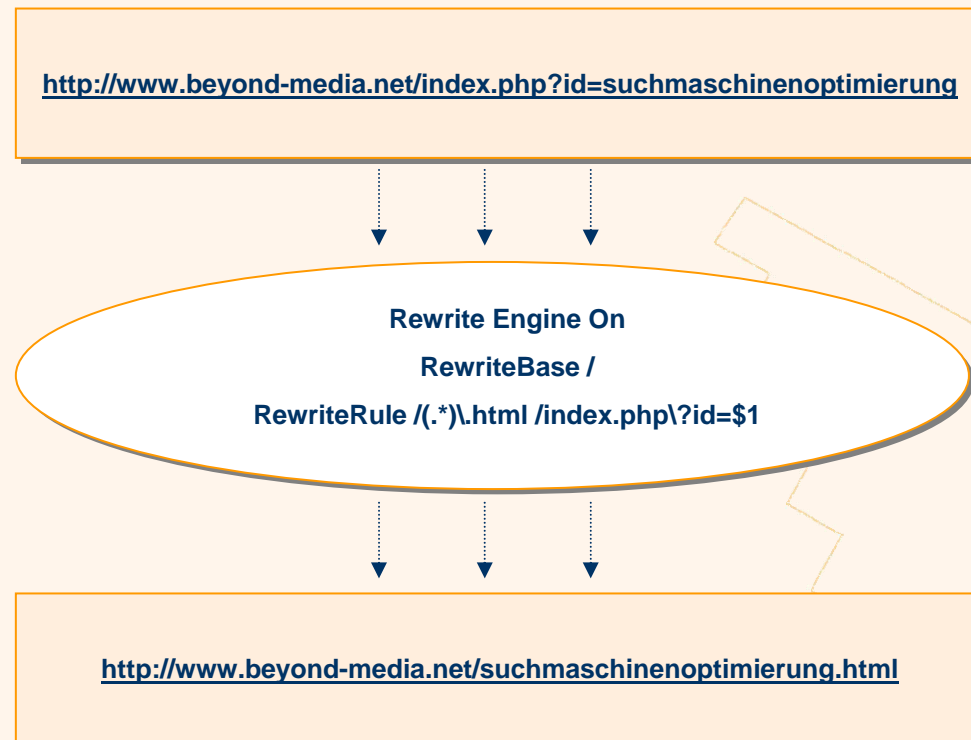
http://www.beyond-media.net/index.php?id=suchmaschinenoptimierung

Rewrite Engine On

RewriteBase /

RewriteRule /(.*)\.html /index.php\?id=$1

http://www.beyond-media.net/suchmaschinenoptimierung.html